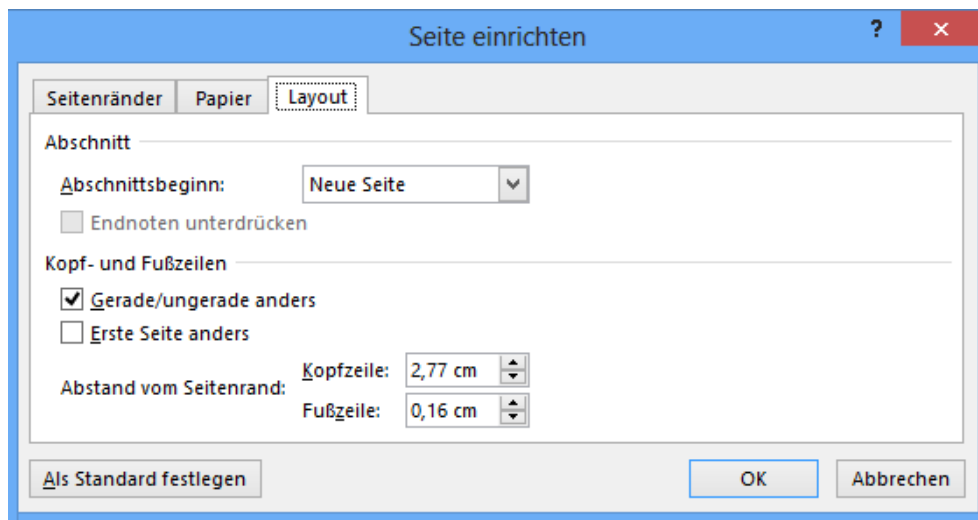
Seite einrichten

?

×

Seitenränder | Papier | Layout

Abschnitt

Abschnittsbeginn: Neue Seite

Endnoten unterdrücken

Kopf- und Fußzeilen

Gerade/ungerade anders

Erste Seite anders

Abstand vom Seitenrand: Kopfzeile: 2,77 cm

Fußzeile: 0,16 cm

Als Standard festlegen

OK

Abbrechen